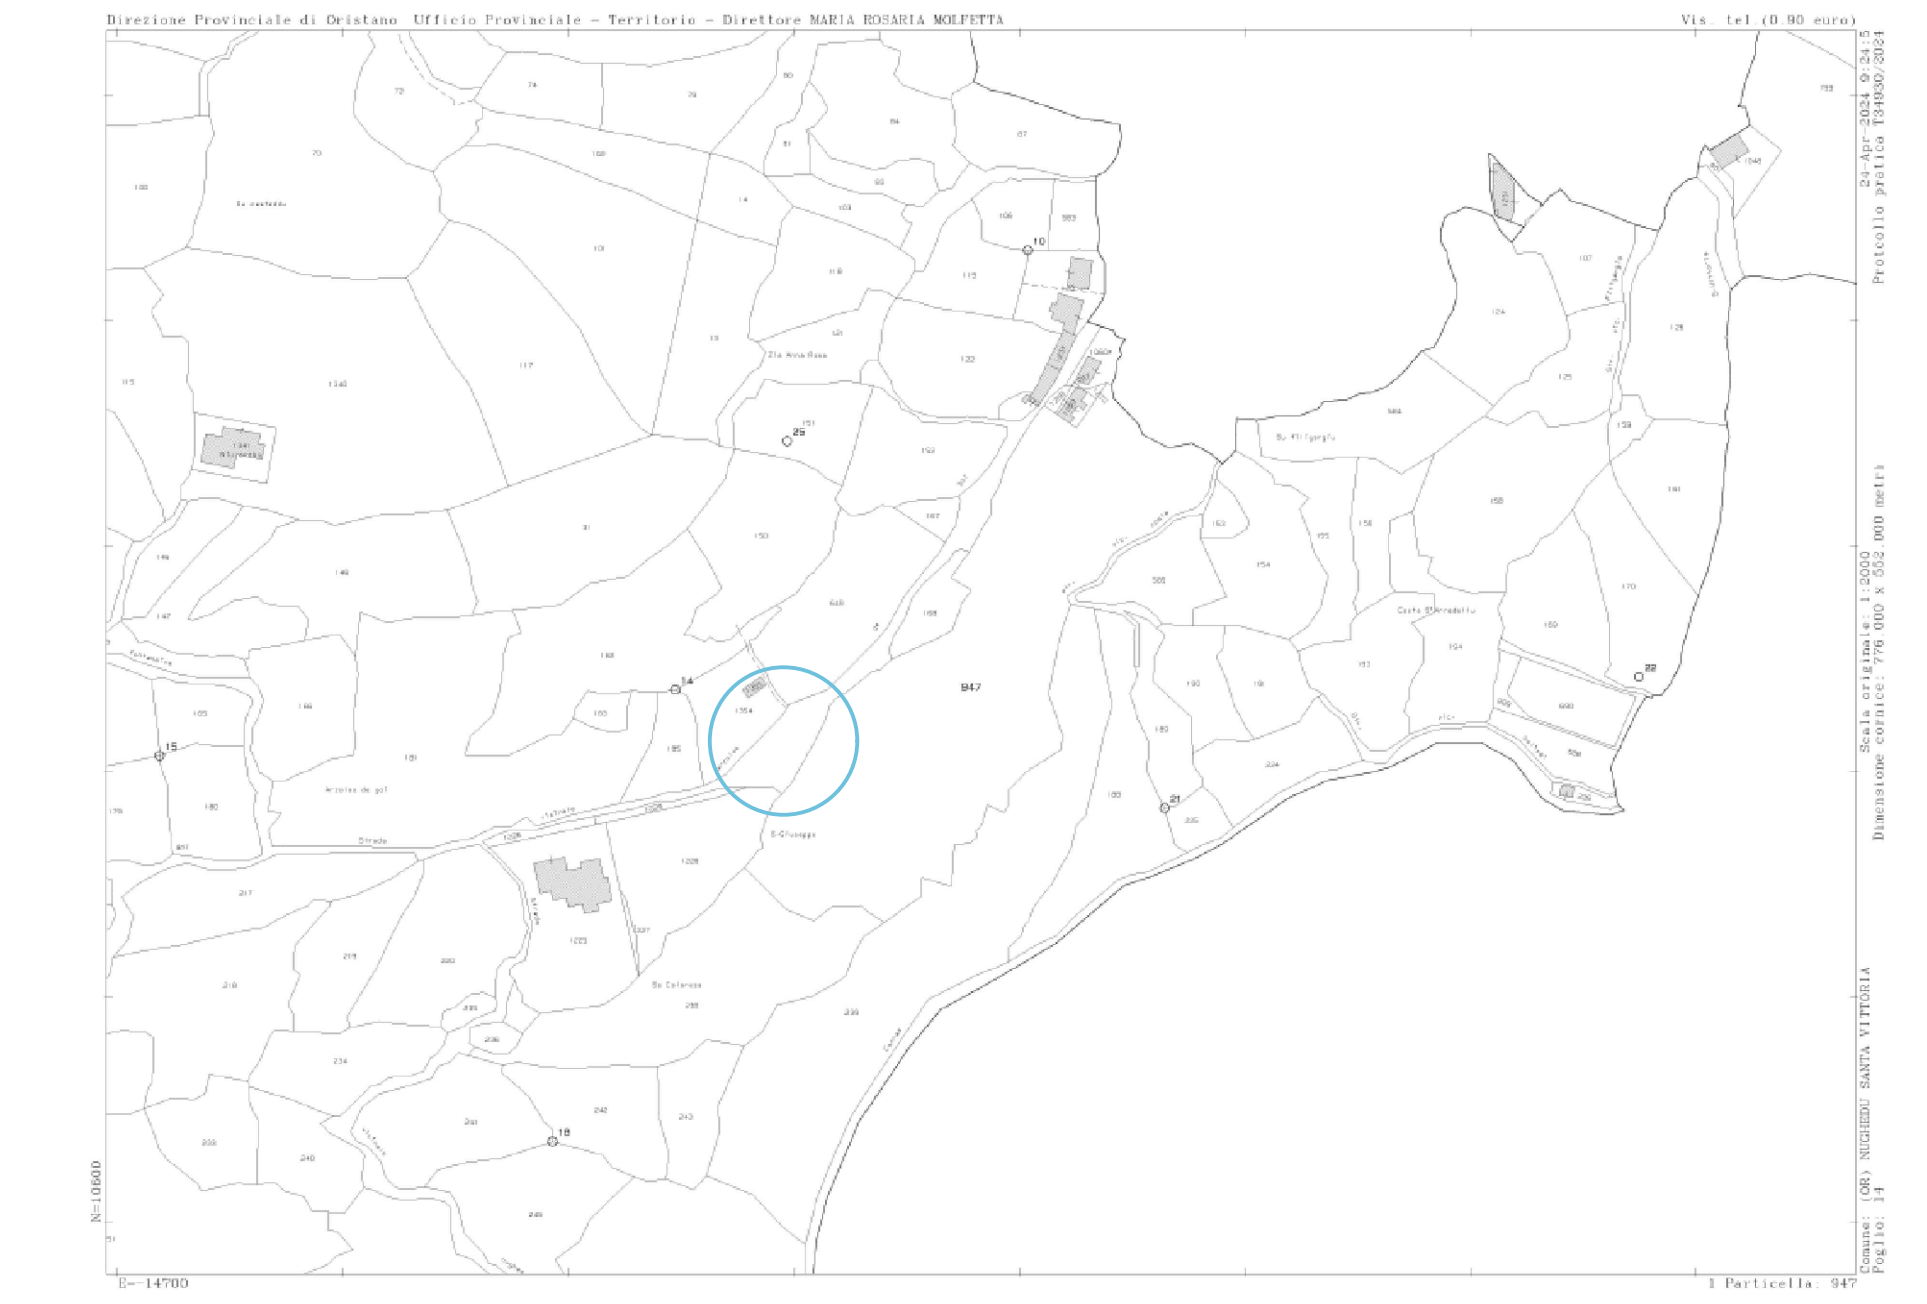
Direzione Provinciale di Oristano Ufficio Provinciale - Territorio - Direttore MARIA ROSARIA MOLFETTA

Vis. tel.(0.90 euro)

24-Apr-2024 9:24:5
Protocollo pratica T34930/2024

Scala originale: 1:2000
Dimensione cornice: 776.000 x 552.000 metri

Comune: (OR) NUGHEDU SANTA VITTORIA
Foglio: 14

72
74
79
80
70
169
81
84
87
83
14
103
106
983
10
108
101
118
115
117
13
121
Zia Anna Rosa
122
115
1340
1341
151
25
152
91
150
107
149
148
147
618
168
186
14
1354
163
185
165
166
947
15
181
180
Strada
217
1228
1227
1223
219
220
218
233
235
236
234
242
243
241
18
239
240
249
24
134
107
124
125
129
128
184
153
154
155
156
158
161
585
170
193
194
169
22
190
191
183
180
21
224
235
686
N=10600
E=-14700
1 Particella: 947